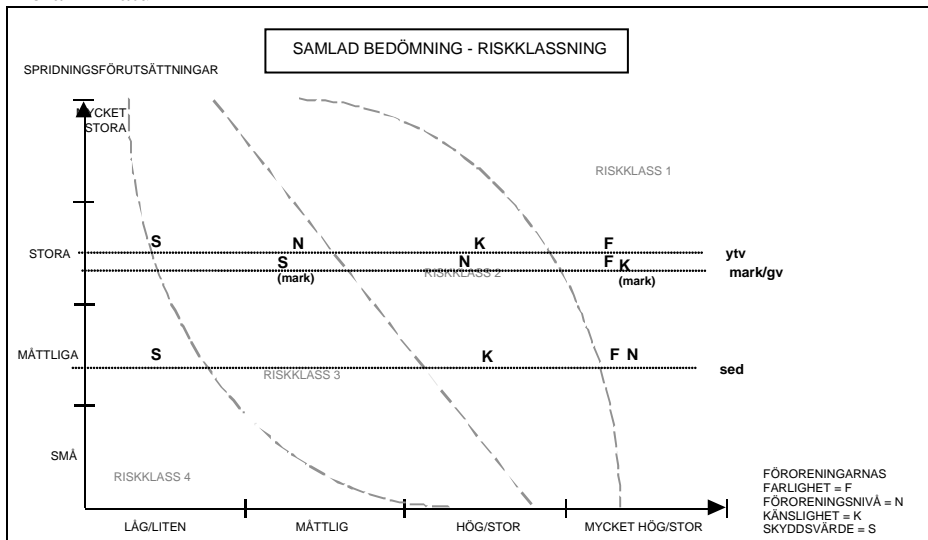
SAMLAD BEDÖMNING - RISKKLASSNING

SPRIDNINGSFÖRUTSÄTTNINGAR

MYCKET STORA

RISKKLASS 1

STORA

S N K F ytv

S (mark) N RISKKLASS 2 F K (mark) mark/gv

MÅTTLIGA

S K F N sed

RISKKLASS 3

SMÅ

RISKKLASS 4

FÖRORENINGARNAS
FARLIGHET = F
FÖRORENINGSNIVÅ = N
KÄNSLIGHET = K
SKYDDSVÄRDE = S

LÅG/LITEN MÅTTLIG HÖG/STOR MYCKET HÖG/STOR